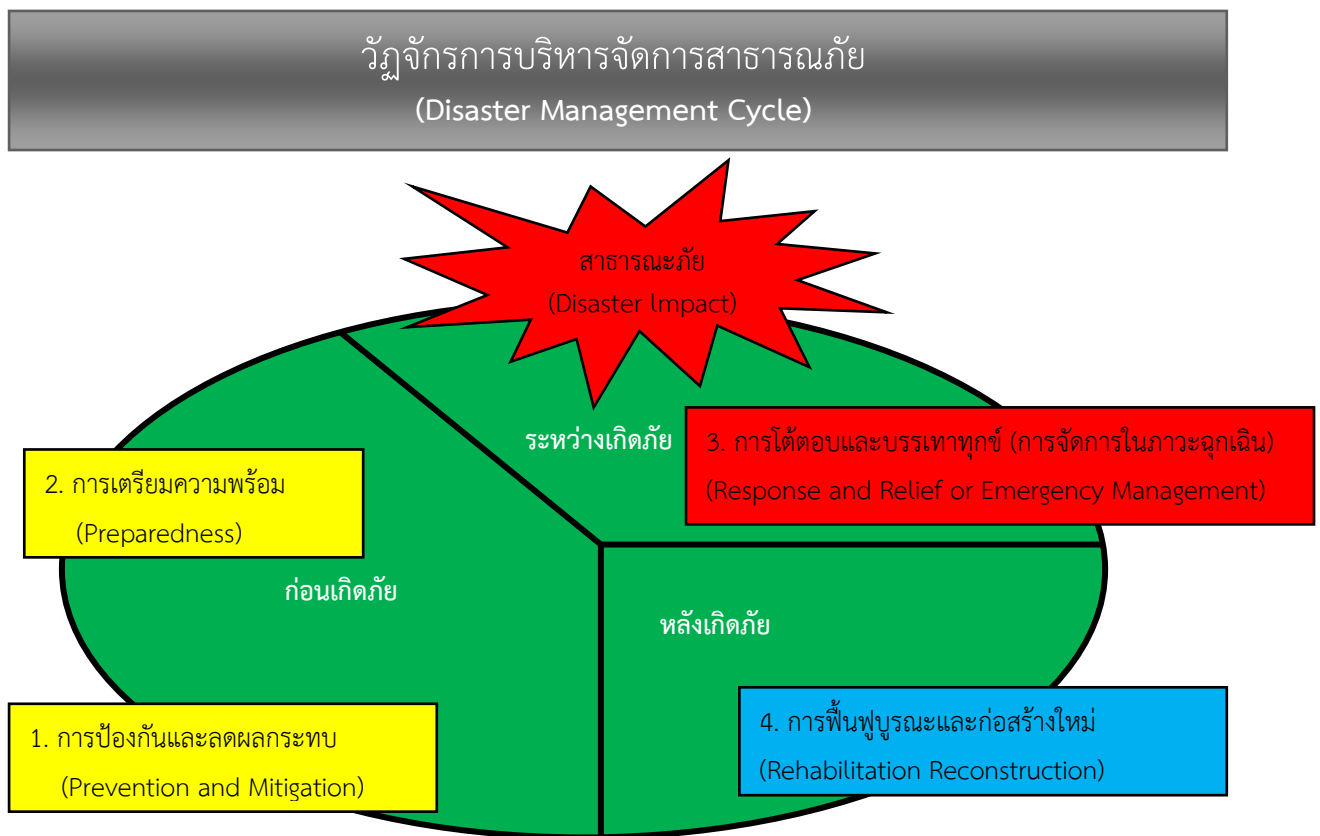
วัฏจักรการบริหารจัดการสาธารณภัย
(Disaster Management Cycle)

สาธารณะภัย
(Disaster lmpact)

ระหว่างเกิดภัย

3. การโต้ตอบและบรรเทาทุกข์ (การจัดการในภาวะฉุกเฉิน)
(Response and Relief or Emergency Management)

2. การเตรียมความพร้อม
(Preparedness)

ก่อนเกิดภัย

หลังเกิดภัย

1. การป้องกันและลดผลกระทบ
(Prevention and Mitigation)

4. การฟื้นฟูบูรณะและก่อสร้างใหม่
(Rehabilitation Reconstruction)